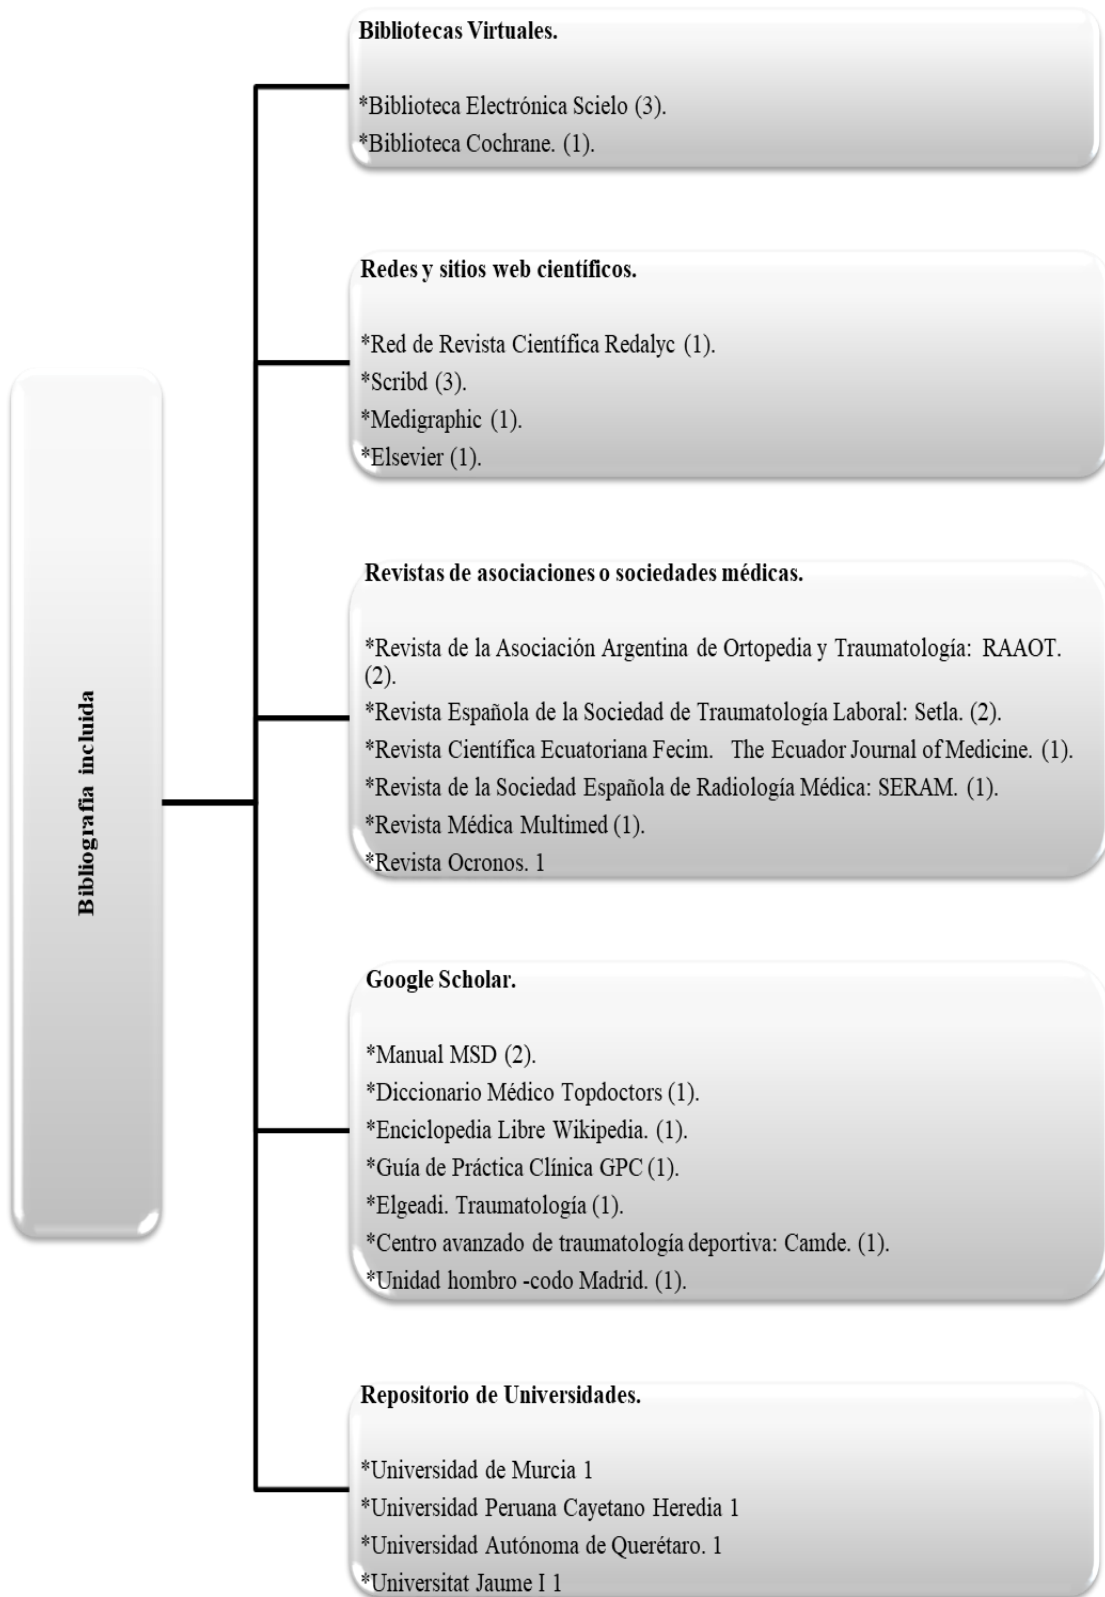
Bibliografía incluida

Bibliotecas Virtuales.

*Biblioteca Electrónica Scielo (3).
*Biblioteca Cochrane. (1).

Redes y sitios web científicos.

*Red de Revista Científica Redalyc (1).
*Scribd (3).
*Medigraphic (1).
*Elsevier (1).

Revistas de asociaciones o sociedades médicas.

*Revista de la Asociación Argentina de Ortopedia y Traumatología: RAAOT. (2).
*Revista Española de la Sociedad de Traumatología Laboral: Setla. (2).
*Revista Científica Ecuatoriana Fecim. The Ecuador Journal of Medicine. (1).
*Revista de la Sociedad Española de Radiología Médica: SERAM. (1).
*Revista Médica Multimed (1).
*Revista Ocronos. 1

Google Scholar.

*Manual MSD (2).
*Diccionario Médico Topdoctors (1).
*Enciclopedia Libre Wikipedia. (1).
*Guía de Práctica Clínica GPC (1).
*Elgeadi. Traumatología (1).
*Centro avanzado de traumatología deportiva: Camde. (1).
*Unidad hombro -codo Madrid. (1).

Repositorio de Universidades.

*Universidad de Murcia 1
*Universidad Peruana Cayetano Heredia 1
*Universidad Autónoma de Querétaro. 1
*Universitat Jaume I 1